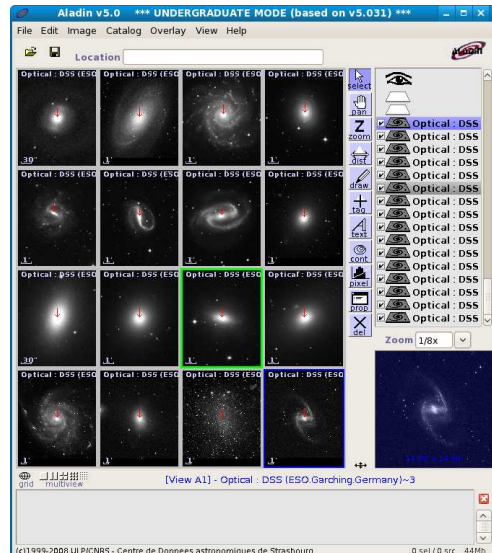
Aladin v5.0 *** UNDERGRADUATE MODE (based on v5.031) ***

File Edit Image Catalog Overlay View Help

Location

Aladin

Optical : DSS (ESO | Optical : DSS (ESO | Optical : DSS (ESO | Optical : DSS (ESO
30'
1'
1'
1'

Optical : DSS (ESO | Optical : DSS (ESO | Optical : DSS (ESO | Optical : DSS (ESO
1'
1'
1'
1'

Optical : DSS (ESO | Optical : DSS (ESO | Optical : DSS (ESO | Optical : DSS (ESO
30'
1'
1'
1'

Optical : DSS (ESO | Optical : DSS (ESO | Optical : DSS (ESO | Optical : DSS (ESO
1'
1'
1'
1'

select
pan
zoom
dist
draw
tag
text
cont
pixel
prop
del

Optical : DSS
Optical : DSS
Optical : DSS
Optical : DSS
Optical : DSS
Optical : DSS
Optical : DSS
Optical : DSS
Optical : DSS
Optical : DSS
Optical : DSS
Optical : DSS
Optical : DSS
Optical : DSS
Optical : DSS
Optical : DSS

Zoom 1/8x

grid multiview

[View A1] - Optical : DSS (ESO.Garching.Germany)~3

(c)1999-2008 ULP/CNRS - Centre de Donnees astronomiques de Strasbourg

0 sel / 0 src 44Mb